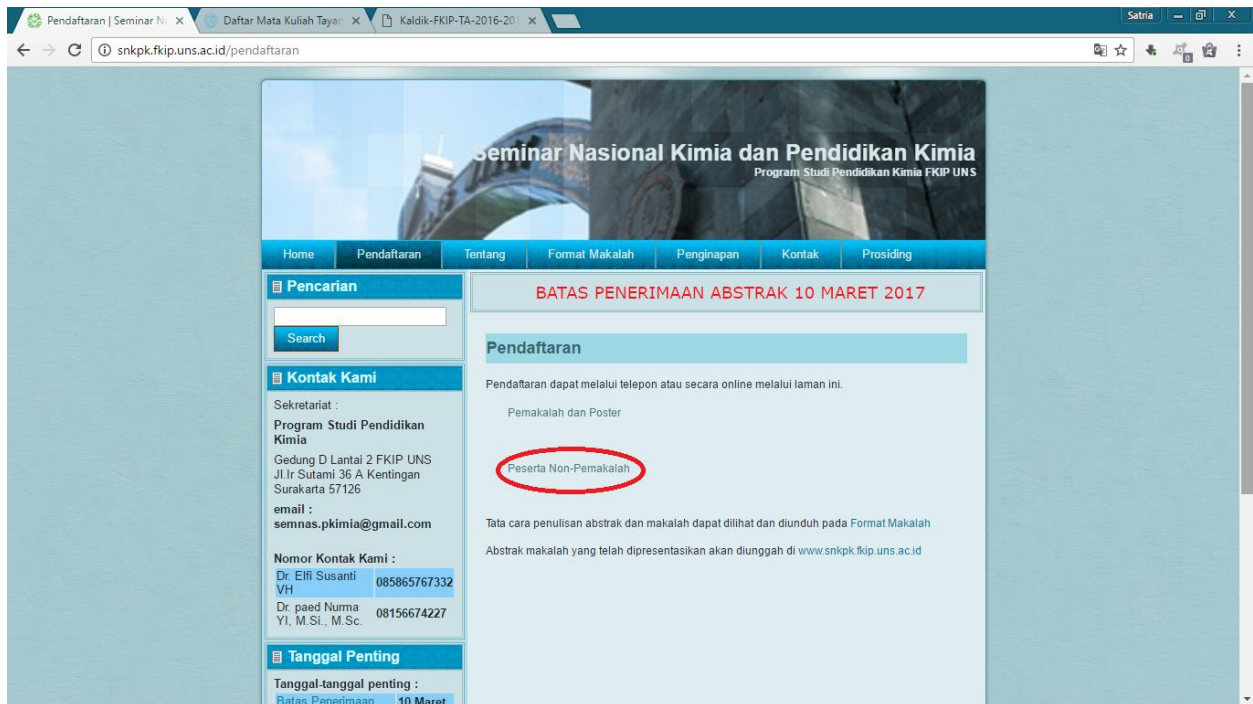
Pendaftaran | Seminar N
Daftar Mata Kuliah Tayan
Kaldik-FKIP-TA-2016-20
Satria
snkpk.fkip.uns.ac.id/pendaftaran

Seminar Nasional Kimia dan Pendidikan Kimia
Program Studi Pendidikan Kimia FKIP UNS

Home | Pendaftaran | Tentang | Format Makalah | Penginapan | Kontak | Prosiding

Pencarian
Search

Kontak Kami
Sekretariat :
Program Studi Pendidikan Kimia
Gedung D Lantai 2 FKIP UNS
Jl.Ir Sutami 36 A Kentingan
Surakarta 57126
email :
semnas.pkimia@gmail.com

Nomor Kontak Kami :

| | |
|---|---|
| Dr. Elfi Susanti VH | 085865767332 |
| Dr. paed Nurma YI, M.Si., M.Sc. | 08156674227 |

Tanggal Penting
Tanggal-tanggal penting :
Batas Penerimaan 10 Maret

BATAS PENERIMAAN ABSTRAK 10 MARET 2017

Pendaftaran

Pendaftaran dapat melalui telepon atau secara online melalui laman ini.

Pemakalah dan Poster

Peserta Non-Pemakalah

Tata cara penulisan abstrak dan makalah dapat dilihat dan diunduh pada Format Makalah

Abstrak makalah yang telah dipresentasikan akan diunggah di www.snkpk.fkip.uns.ac.id